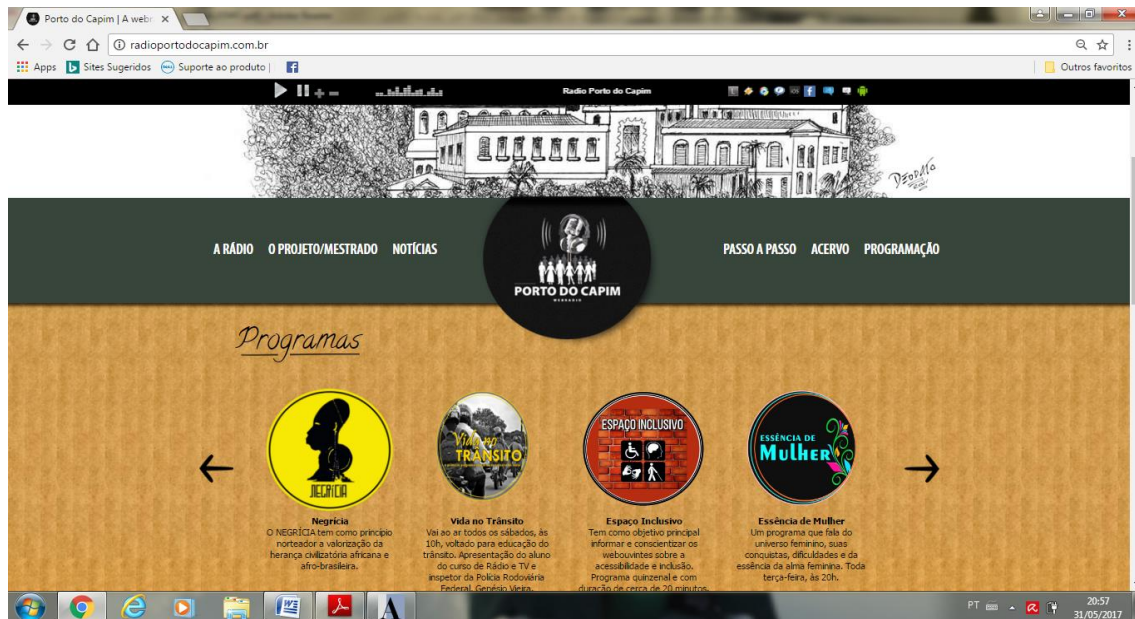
Porto do Capim | A webr ×

radioportodocapim.com.br

Apps Sites Sugeridos Suporte ao produto |

Outros favoritos

Radio Porto do Capim

A RÁDIO O PROJETO/MESTRADO NOTÍCIAS

PORTO DO CAPIM

PASSO A PASSO ACERVO PROGRAMAÇÃO

Programas

NEGRÍCIA

Vida no TRÂNSITO

ESPAÇO INCLUSIVO

ESSÊNCIA DE Mulher

Negrícia
O NEGRÍCIA tem como princípio norteador a valorização da herança civilizatória africana e afro-brasileira.

Vida no Trânsito
Vai ao ar todos os sábados, às 10h, voltado para educação do trânsito. Apresentação do aluno do curso de Rádio e TV e inspetor da Polícia Rodoviária Federal, Genésio Vieira.

Espaço Inclusivo
Tem como objetivo principal informar e conscientizar os webouvintes sobre a acessibilidade e inclusão. Programa quinzenal e com duração de cerca de 20 minutos.

Essência de Mulher
Um programa que fala do universo feminino, suas conquistas, dificuldades e da essência da alma feminina. Toda terça-feira, às 20h.

PT 20:57 31/05/2017